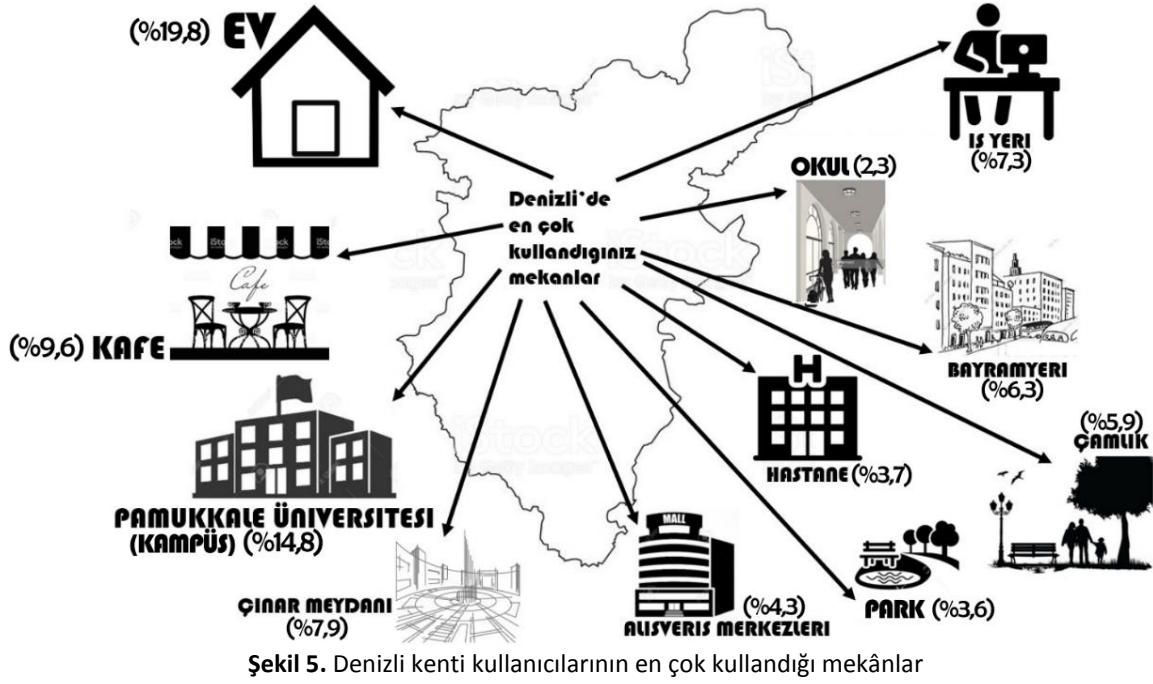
(%19,8) EV

IŞ YERI (%7,3)

Denizli'de en çok kullandığınız mekanlar

OKUL (2,3)

Cafe

(%9,6) KAFE

BAYRAMYERI (%6,3)

(%5,9) ÇAMLIK

HASTANE (%3,7)

PAMUKKALE ÜNIVERSITESI (KAMPÜS) (%14,8)

MALL

ÇINAR MEYDANI (%7,9)

(%4,3) ALIŞVERIŞ MERKEZLERI

PARK (%3,6)

**Şekil 5.** Denizli kenti kullanıcılarının en çok kullandığı mekânlar